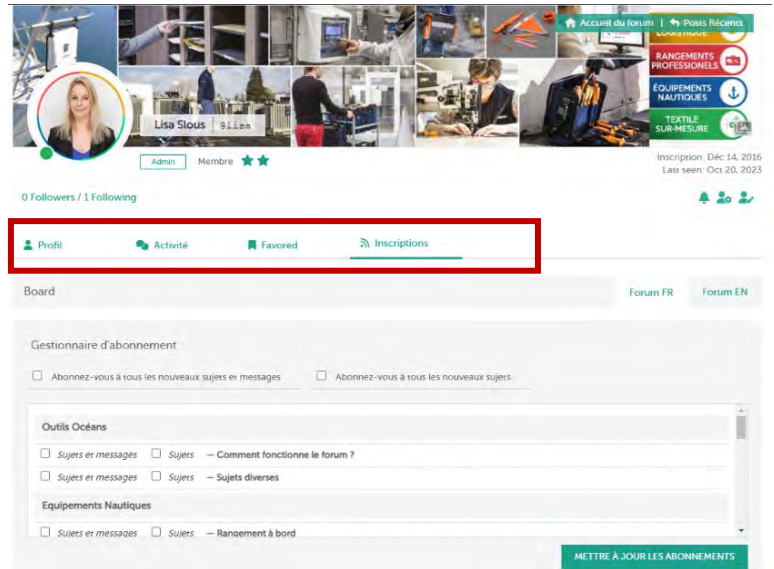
Accueil du forum | Posts Récents

LOGISTIQUE

RANGEMENTS PROFESSIONELS

ÉQUIPEMENTS NAUTIQUES

TEXTILE SUR-MESURE

Lisa Slous @lisa

Admin Membre

Inscription: Déc 14, 2016
Last seen: Oct 20, 2023

0 Followers / 1 Following

Profil Activité Favored Inscriptions

Board

Forum FR Forum EN

Gestionnaire d'abonnement

Abonnez-vous à tous les nouveaux sujets et messages

Abonnez-vous à tous les nouveaux sujets

Outils Océans

Sujets et messages Sujets — Comment fonctionne le forum ?

Sujets et messages Sujets — Sujets diverses

Equipements Nautiques

Sujets et messages Sujets — Rangement à bord

METTRE À JOUR LES ABONNEMENTS